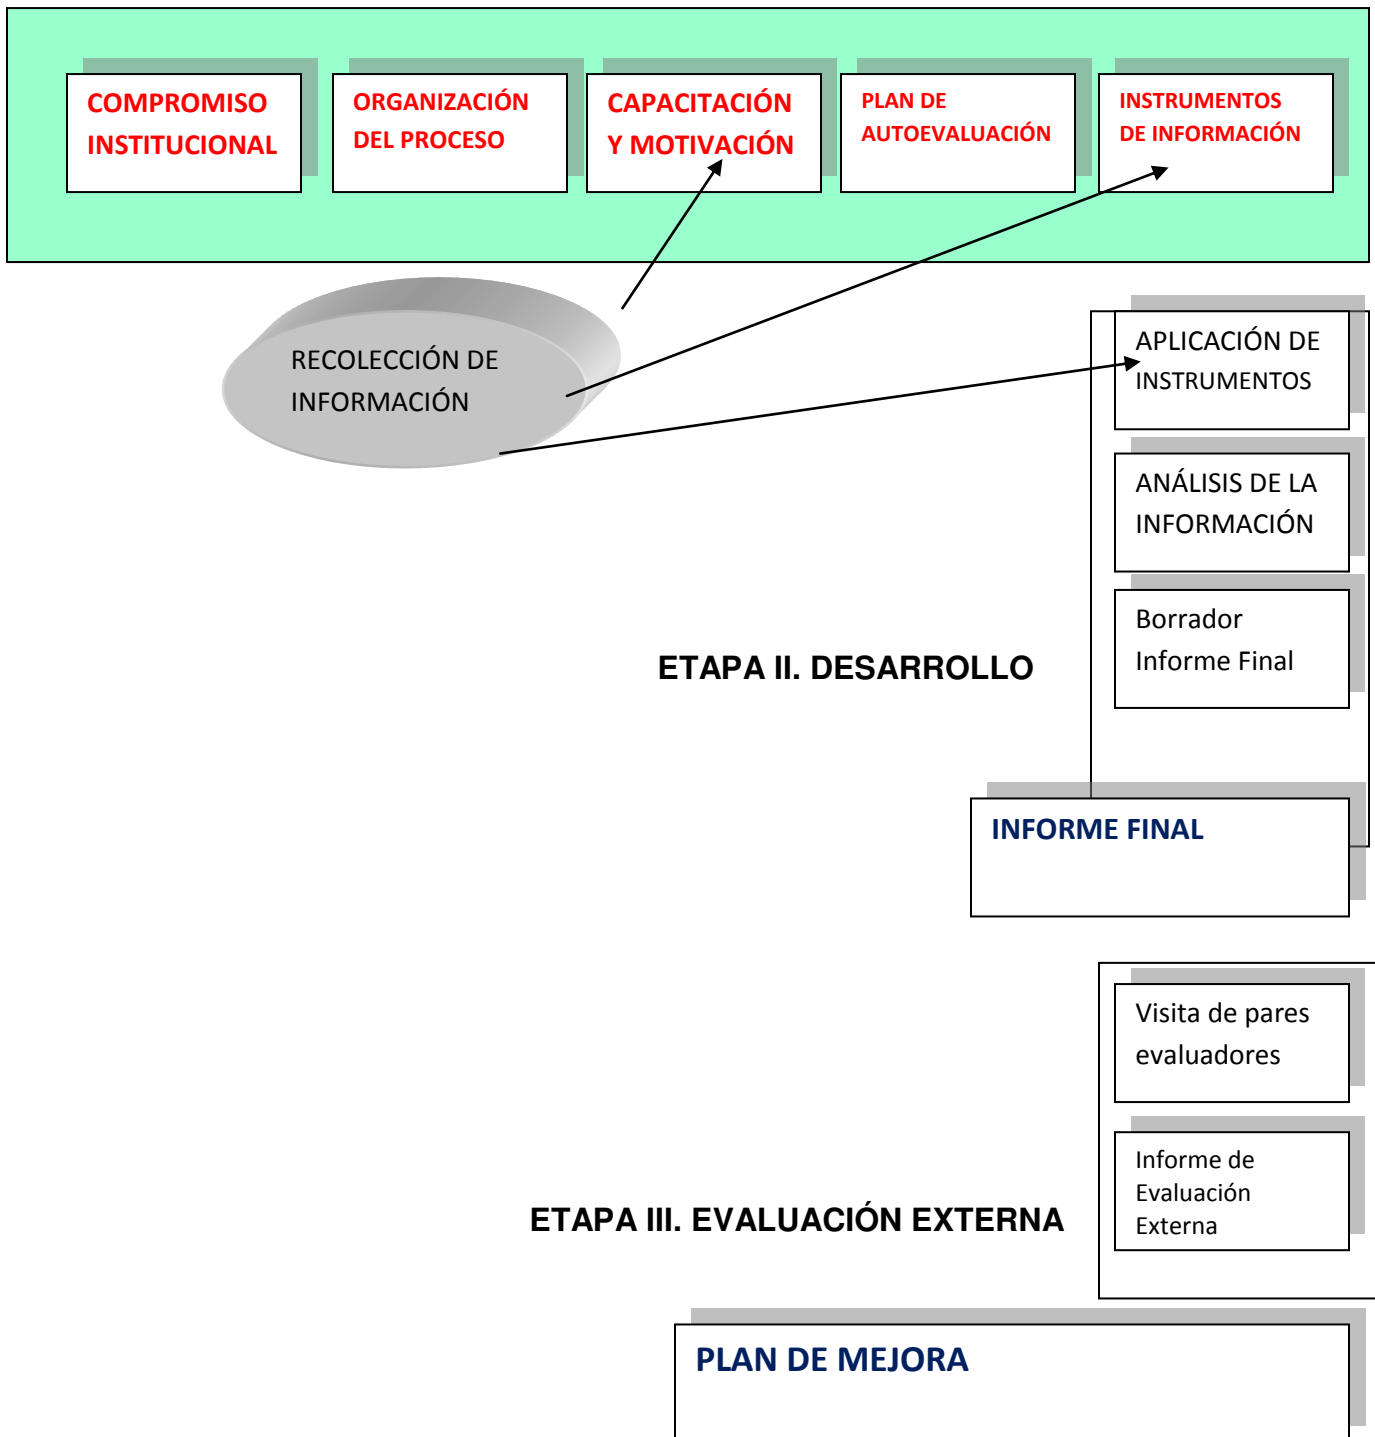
COMPROMISO INSTITUCIONAL

ORGANIZACIÓN DEL PROCESO

CAPACITACIÓN Y MOTIVACIÓN

PLAN DE AUTOEVALUACIÓN

INSTRUMENTOS DE INFORMACIÓN

RECOLECCIÓN DE INFORMACIÓN

APLICACIÓN DE INSTRUMENTOS

ANÁLISIS DE LA INFORMACIÓN

Borrador Informe Final

ETAPA II. DESARROLLO

INFORME FINAL

Visita de pares evaluadores

Informe de Evaluación Externa

ETAPA III. EVALUACIÓN EXTERNA

PLAN DE MEJORA